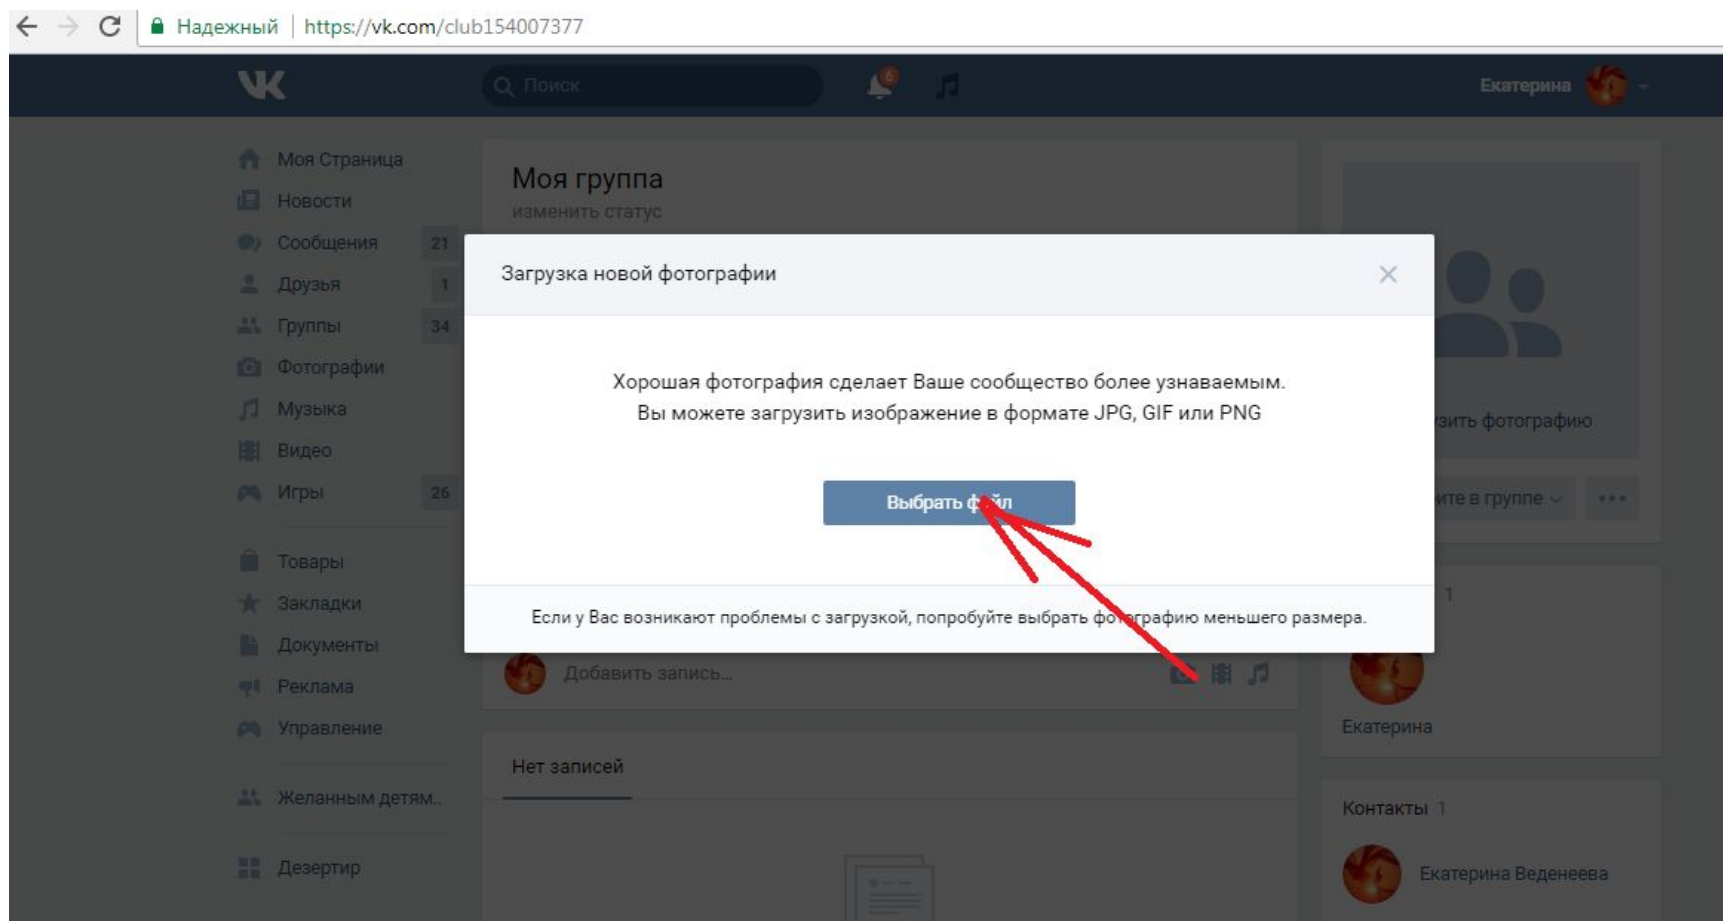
Надежный | https://vk.com/club154007377

Поиск

Екатерина

Моя Страница
Новости
Сообщения 21
Друзья 1
Группы 34
Фотографии
Музыка
Видео
Игры 26

Товары
Закладки
Документы
Реклама
Управление

Желанным детям..

Дезертир

Моя группа
изменить статус

Загрузка новой фотографии

Хорошая фотография сделает Ваше сообщество более узнаваемым.
Вы можете загрузить изображение в формате JPG, GIF или PNG

Выбрать ф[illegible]л

Если у Вас возникают проблемы с загрузкой, попробуйте выбрать фо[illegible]графию меньшего размера.

Добавить запись...

Нет записей

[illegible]зить фотографию

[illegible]ите в группе

1

Екатерина

Контакты 1

Екатерина Веденеева